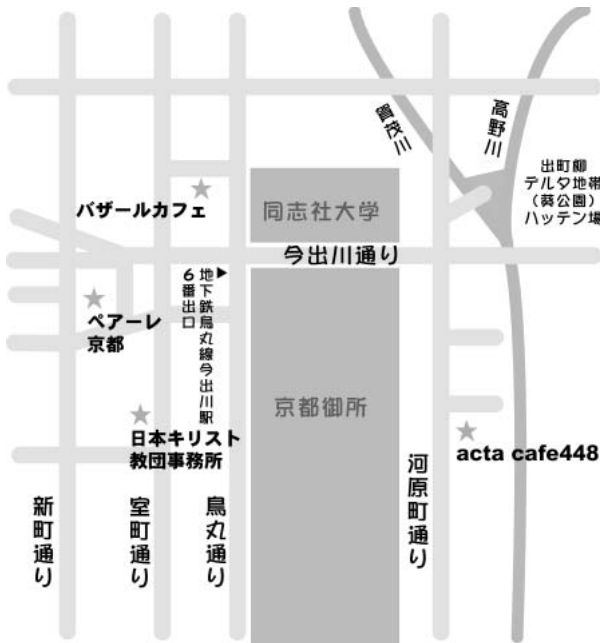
賀茂川

高野川

出町柳
デルタ地帯
（葵公園）
ハッテン場

バザールカフェ

同志社大学

今出川通り

6番出口▶
地下鉄烏丸線今出川駅

ペアーレ
京都

京都御所

日本キリスト
教団事務所

acta cafe448

新町通り

室町通り

烏丸通り

河原町通り